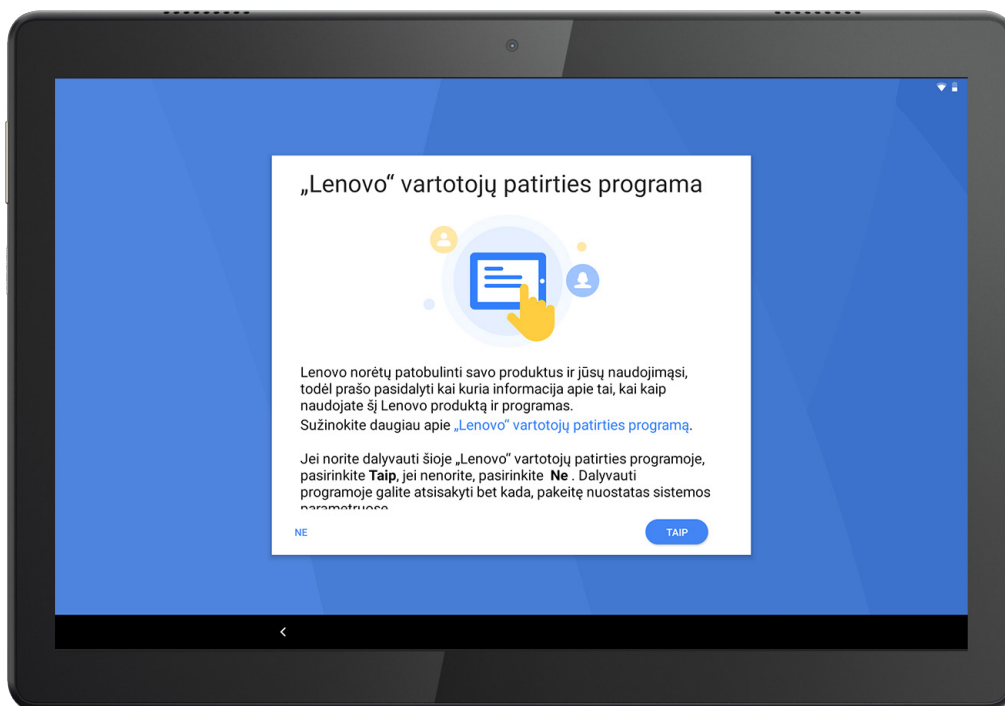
„Lenovo“ vartotojų patirties programa

Lenovo norėtų patobulinti savo produktus ir jūsų naudojimąsi, todėl prašo pasidalyti kai kuria informacija apie tai, kai kaip naudojate šį Lenovo produktą ir programas.
Sužinokite daugiau apie „Lenovo“ vartotojų patirties programą.

Jei norite dalyvauti šioje „Lenovo“ vartotojų patirties programoje, pasirinkite **Taip**, jei nenorite, pasirinkite **Ne** . Dalyvauti programoje galite atsisakyti bet kada, pakeitę nuostatas sistemos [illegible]

NE

TAIP